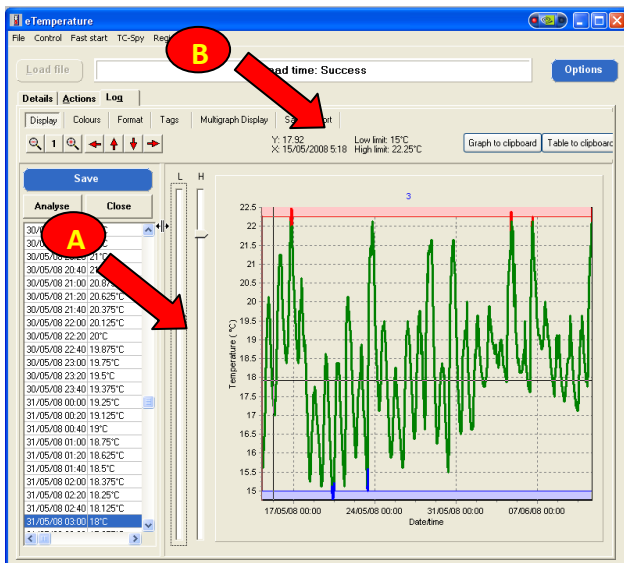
eTemperature

File Control Fast start TC-Spy Regi

B

Load file

ead time: Success

Options

Details Actions Log

Display Colours Format Tags Multigraph Display Sa ort

1

Y: 17.92
X: 15/05/2008 5:18

Low limit: 15°C
High limit: 22.25°C

Graph to clipboard Table to clipboarc

Save

Analyse Close

A

L H

| |
|---|
| 30/ |
| 30/ |
| 30/05/08 20:20 21°C |
| 30/05/08 20:40 21 |
| 30/05/08 21:00 20.87 |
| 30/05/08 21:20 20.625°C |
| 30/05/08 21:40 20.375°C |
| 30/05/08 22:00 20.125°C |
| 30/05/08 22:20 20°C |
| 30/05/08 22:40 19.875°C |
| 30/05/08 23:00 19.75°C |
| 30/05/08 23:20 19.5°C |
| 30/05/08 23:40 19.375°C |
| 31/05/08 00:00 19.25°C |
| 31/05/08 00:20 19.125°C |
| 31/05/08 00:40 19°C |
| 31/05/08 01:00 18.75°C |
| 31/05/08 01:20 18.625°C |
| 31/05/08 01:40 18.5°C |
| 31/05/08 02:00 18.375°C |
| 31/05/08 02:20 18.25°C |
| 31/05/08 02:40 18.125°C |
| 31/05/08 03:00 18°C |

3

Temperature (°C)

22.5
22
21.5
21
20.5
20
19.5
19
18.5
18
17.5
17
16.5
16
15.5
15

17/05/08 00:00 24/05/08 00:00 31/05/08 00:00 07/06/08 00:00

Date/time